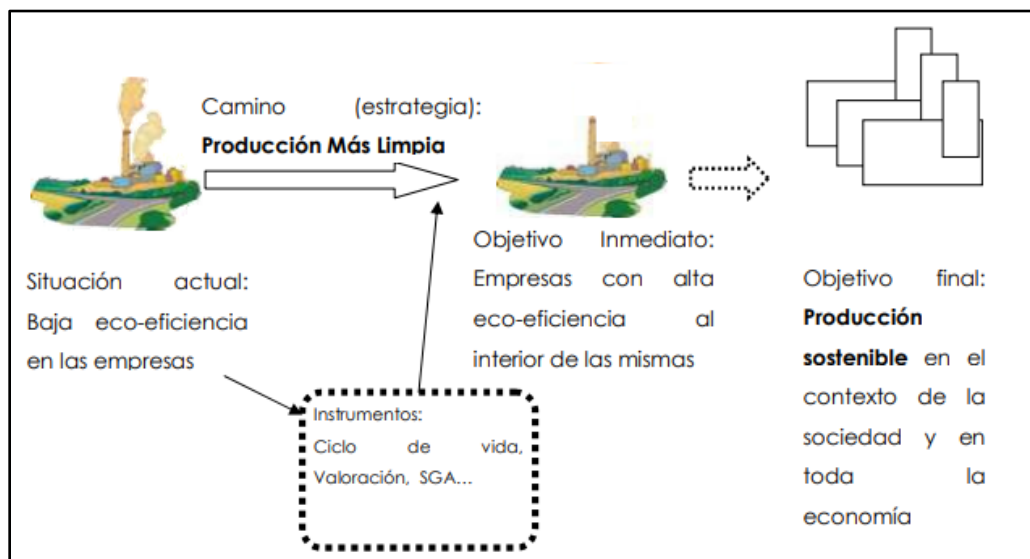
Camino (estrategia):
**Producción Más Limpia**

Situación actual: Baja eco-eficiencia en las empresas

Objetivo Inmediato: Empresas con alta eco-eficiencia al interior de las mismas

Objetivo final: **Producción sostenible** en el contexto de la sociedad y en toda la economía

Instrumentos: Ciclo de vida, Valoración, SGA…